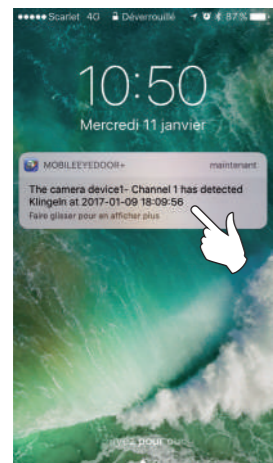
●●●●● Scarlet 4G Déverrouillé 87 %

10:50

Mercredi 11 janvier

MOBILEEYEDOOR+ maintenant

The camera device1- Channel 1 has detected Klingeln at 2017-01-09 18:09:56

Faire glisser pour en afficher plus

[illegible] pour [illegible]